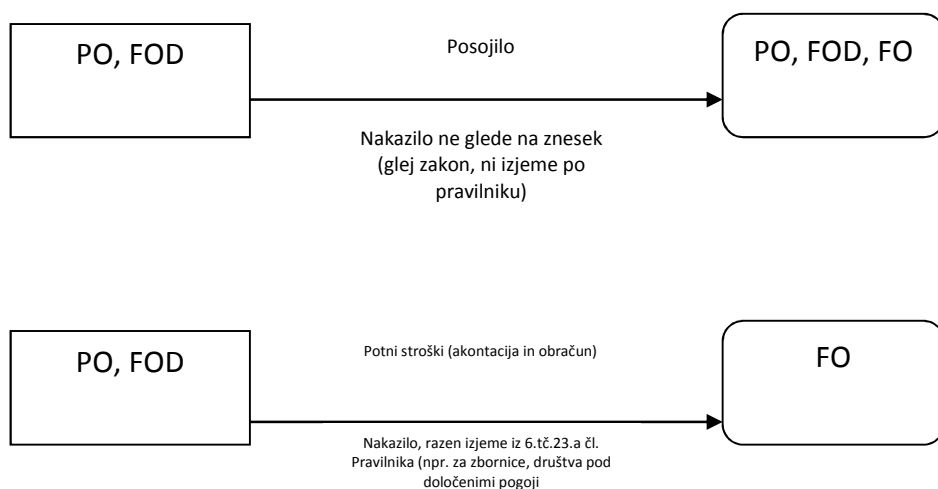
PO, FOD

Posojilo

PO, FOD, FO

Nakazilo ne glede na znesek (glej zakon, ni izjeme po pravilniku)

PO, FOD

Potni stroški (akontacija in obračun)

FO

Nakazilo, razen izjeme iz 6.tč.23.a čl. Pravilnika (npr. za zbornice, društva pod določenimi pogoji